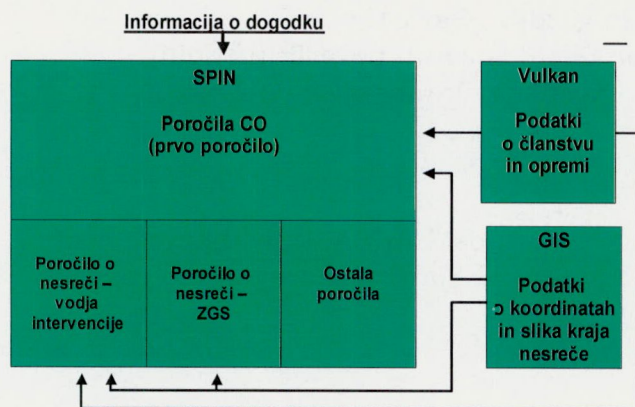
Informacija o dogodku

SPIN

Poročila CO
(prvo poročilo)

Poročilo o nesreči – vodja intervencije

Poročilo o nesreči – ZGS

Ostala poročila

Vulkan

Podatki o članstvu in opremi

GIS

Podatki o koordinatah in slika kraja nesreče